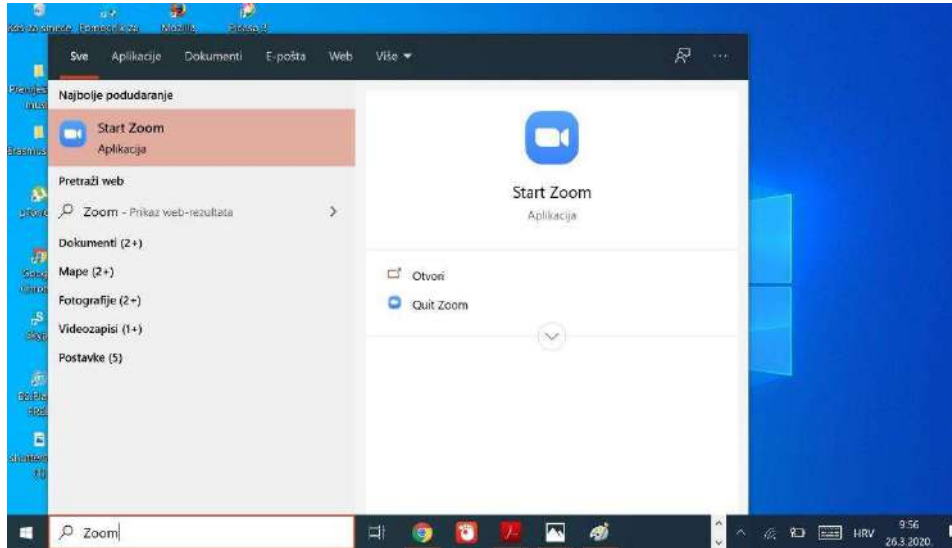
Sve Aplikacije Dokumenti E-pošta Web Više

Najbolje podudaranje

Start Zoom
Aplikacija

Pretraži web

Zoom - Prikaz web-rezultata

Dokumenti (2+)

Mape (2+)

Fotografije (2+)

Videozapisi (1+)

Postavke (5)

Start Zoom
Aplikacija

Otvori

Quit Zoom

Zoom

HRV 9:56 26.3.2020.